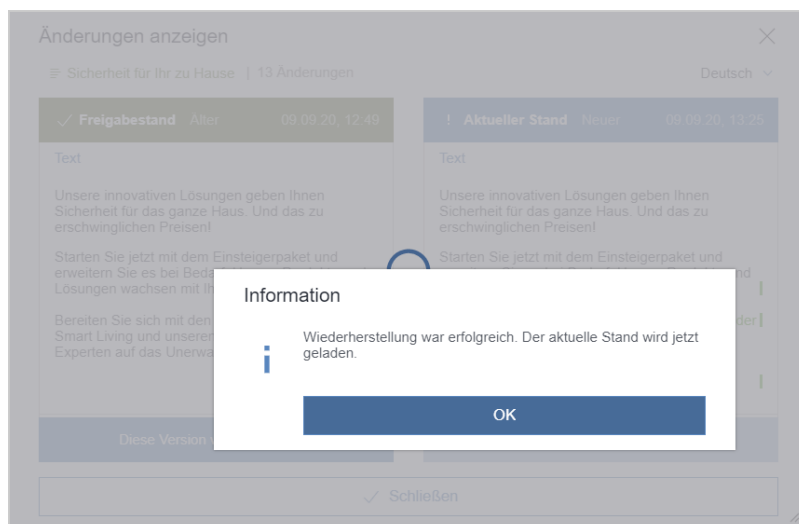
Änderungen anzeigen

Sicherheit für Ihr zu Hause | 13 Änderungen

Deutsch

✓ Freigabestand Alter 09.09.20, 12:49

Text

Unsere innovativen Lösungen geben Ihnen Sicherheit für das ganze Haus. Und das zu erschwinglichen Preisen!

Starten Sie jetzt mit dem Einsteigerpaket und erweitern Sie es bei Beda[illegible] Lösungen wachsen mit Ih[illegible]

Bereiten Sie sich mit den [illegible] Smart Living und unsere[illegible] Experten auf das Unerwa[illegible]

Diese Version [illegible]

! Aktueller Stand Neuer 09.09.20, 13:25

Text

Unsere innovativen Lösungen geben Ihnen Sicherheit für das ganze Haus. Und das zu erschwinglichen Preisen!

Starten Sie jetzt mit dem Einsteigerpaket und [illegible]nd

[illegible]der

Information

i

Wiederherstellung war erfolgreich. Der aktuelle Stand wird jetzt geladen.

OK

✓ Schließen